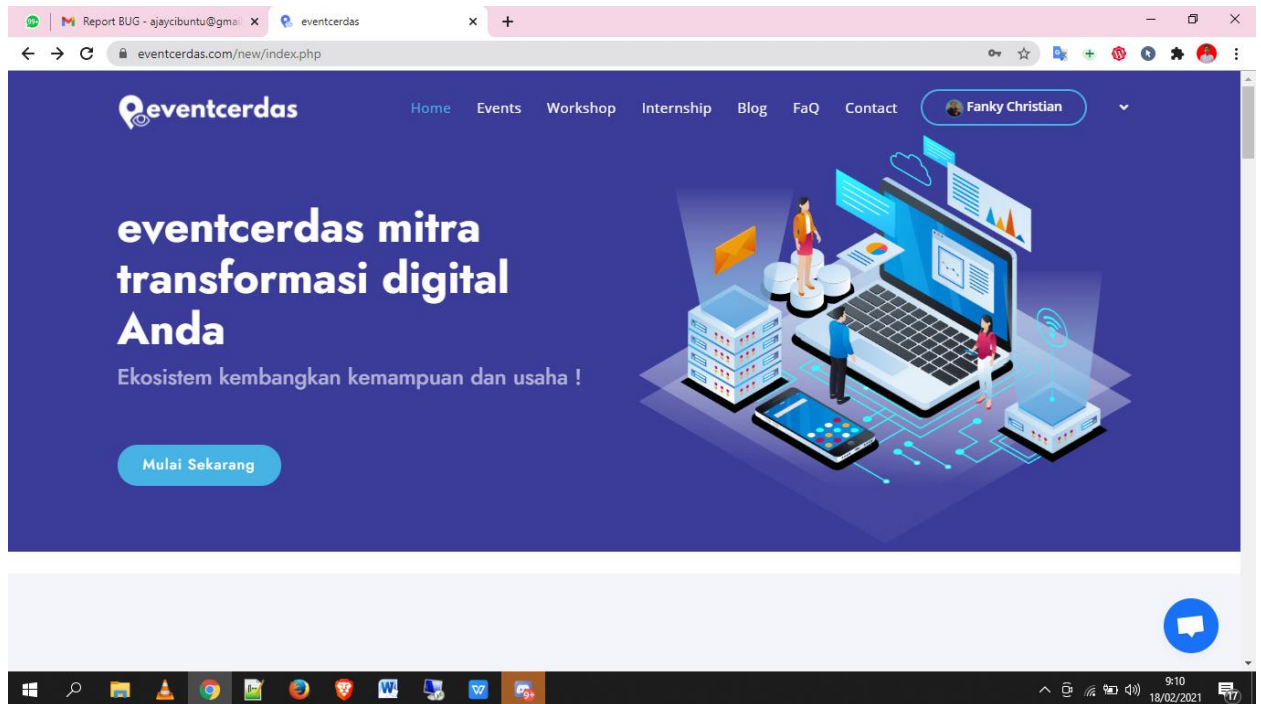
Report BUG - ajaycibuntu@gmai

eventcerdas

eventcerdas.com/new/index.php

eventcerdas

Home Events Workshop Internship Blog FaQ Contact

Fanky Christian

eventcerdas mitra transformasi digital Anda

Ekosistem kembangkan kemampuan dan usaha !

Mulai Sekarang

9:10
18/02/2021

17